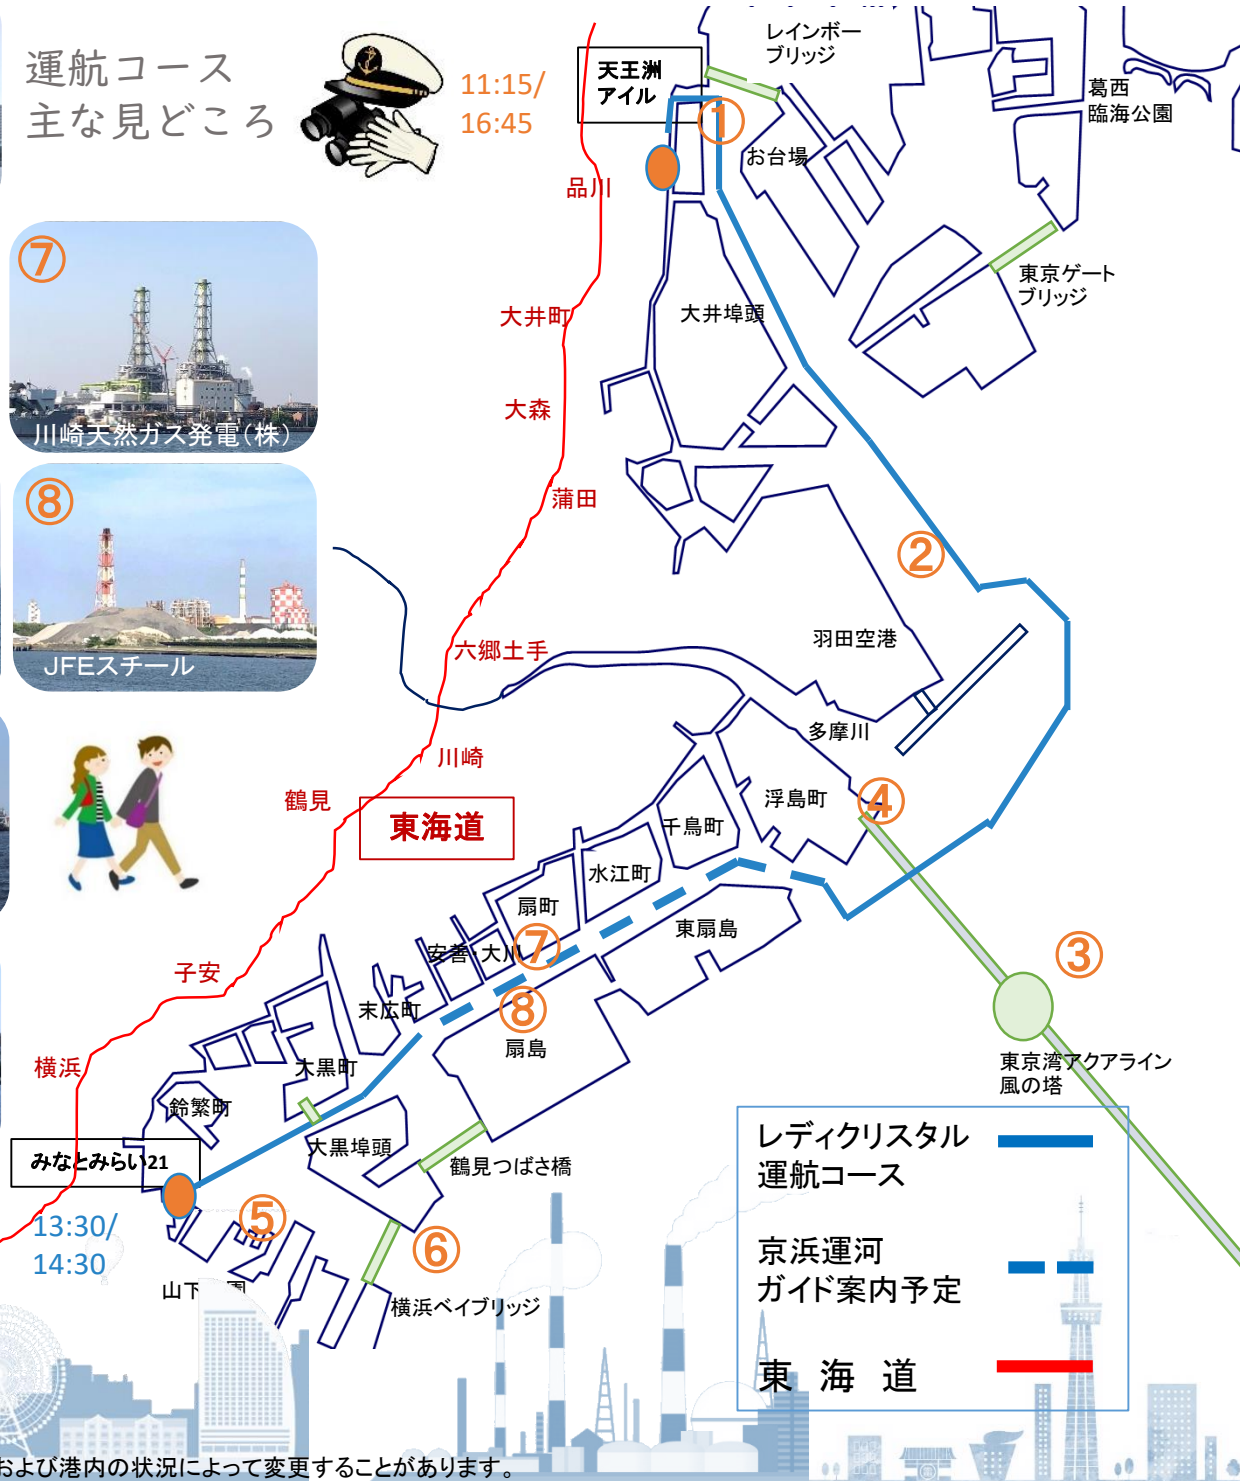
運航コース
主な見どころ

11:15/
16:45

天王洲
アイル

レインボー
ブリッジ

葛西
臨海公園

①

お台場

品川

⑦

川崎天然ガス発電(株)

東京ゲート
ブリッジ

大井町

大井埠頭

大森

蒲田

⑧

JFEスチール

②

羽田空港

六郷土手

多摩川

川崎

鶴見

東海道

浮島町

④

千鳥町

水江町

扇町

東扇島

③

安善

大川

⑦

子安

末広町

⑧

扇島

東京湾アクアライン
風の塔

横浜

大黒町

鈴繁町

大黒埠頭

レディクリスタル
運航コース

みなとみらい21

鶴見つばさ橋

13:30/
14:30

⑤

⑥

京浜運河
ガイド案内予定

山下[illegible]園

横浜ベイブリッジ

東　海　道

および港内の状況によって変更することがあります。